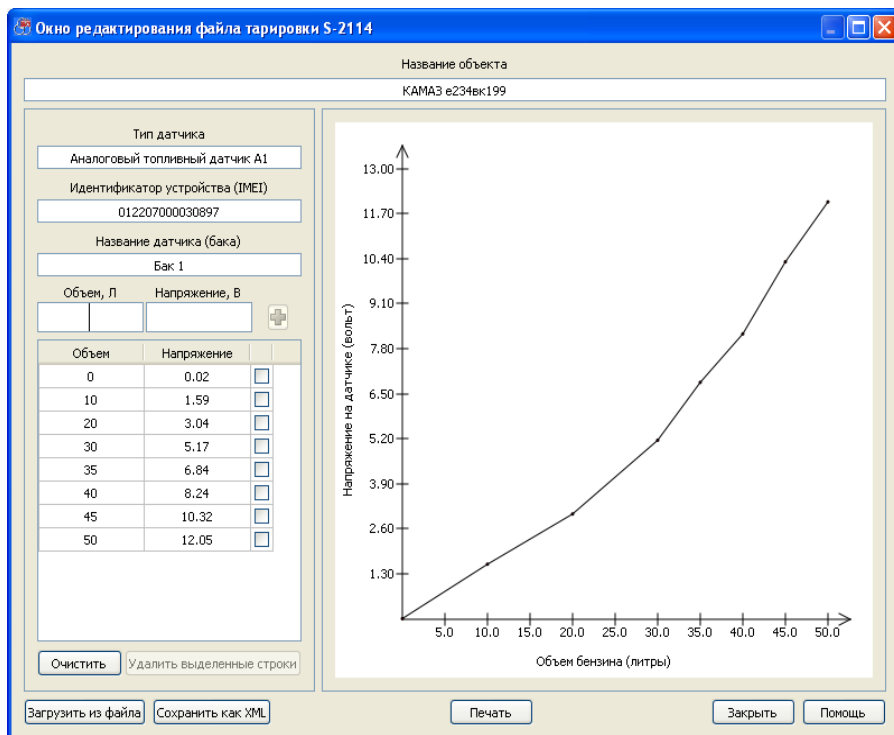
Окно редактирования файла тарировки S-2114

Название объекта

КАМАЗ е234вк199

Тип датчика

Аналоговый топливный датчик А1

Идентификатор устройства (IMEI)

012207000030897

Название датчика (бака)

Бак 1

Объем, Л

Напряжение, В

| Объем | Напряжение | |
|---|---|---|
| 0 | 0.02 | |
| 10 | 1.59 | |
| 20 | 3.04 | |
| 30 | 5.17 | |
| 35 | 6.84 | |
| 40 | 8.24 | |
| 45 | 10.32 | |
| 50 | 12.05 | |

Очистить

Удалить выделенные строки

13.00
11.70
10.40
9.10
7.80
6.50
5.20
3.90
2.60
1.30

Напряжение на датчике (вольт)

5.0 10.0 15.0 20.0 25.0 30.0 35.0 40.0 45.0 50.0

Объем бензина (литры)

Загрузить из файла

Сохранить как XML

Печать

Закрыть

Помощь